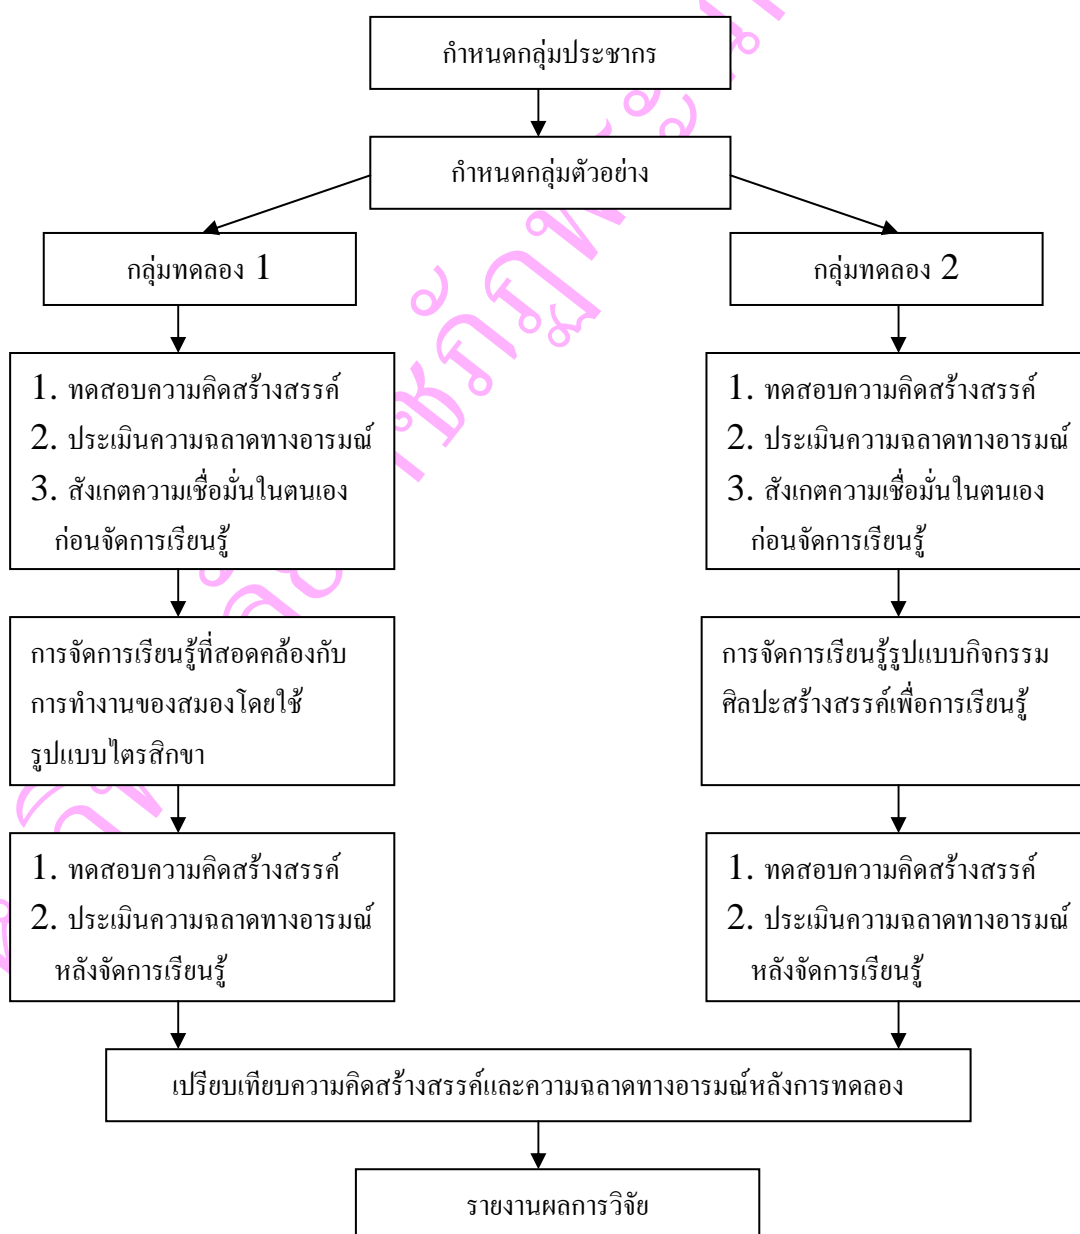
กำหนดกลุ่มประชากร

กำหนดกลุ่มตัวอย่าง

กลุ่มทดลอง 1

1. ทดสอบความคิดสร้างสรรค์
2. ประเมินความฉลาดทางอารมณ์
3. สังเกตความเชื่อมั่นในตนเอง
ก่อนจัดการเรียนรู้

การจัดการเรียนรู้ที่สอดคล้องกับการทำงานของสมองโดยใช้รูปแบบไตรสิกขา

1. ทดสอบความคิดสร้างสรรค์
2. ประเมินความฉลาดทางอารมณ์
หลังจัดการเรียนรู้

กลุ่มทดลอง 2

1. ทดสอบความคิดสร้างสรรค์
2. ประเมินความฉลาดทางอารมณ์
3. สังเกตความเชื่อมั่นในตนเอง
ก่อนจัดการเรียนรู้

การจัดการเรียนรู้รูปแบบกิจกรรมศิลปะสร้างสรรค์เพื่อการเรียนรู้

1. ทดสอบความคิดสร้างสรรค์
2. ประเมินความฉลาดทางอารมณ์
หลังจัดการเรียนรู้

เปรียบเทียบความคิดสร้างสรรค์และความฉลาดทางอารมณ์หลังการทดลอง

รายงานผลการวิจัย